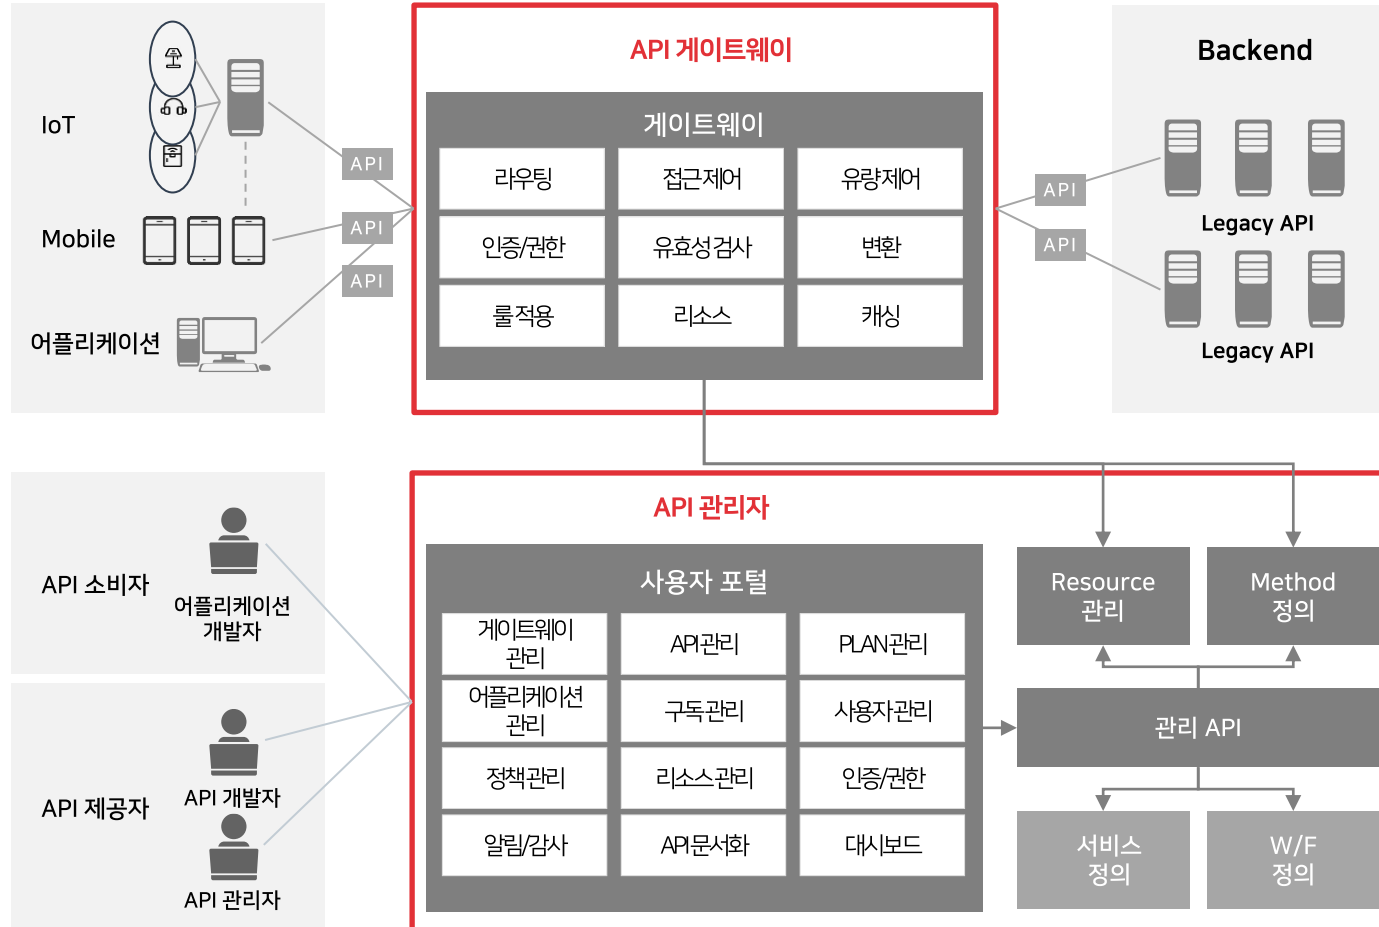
IoT

Mobile

어플리케이션

API

API

API

API 게이트웨이

게이트웨이

| 라우팅 | 접근제어 | 유량제어 |
|---|---|---|
| 인증/권한 | 유효성검사 | 변환 |
| 룰적용 | 리소스 | 캐싱 |

API

API

Backend

Legacy API

Legacy API

API 소비자

어플리케이션 개발자

API 제공자

API 개발자

API 관리자

API 관리자

사용자 포털

| 게이트웨이 관리 | API관리 | PLAN관리 |
|---|---|---|
| 어플리케이션 관리 | 구독관리 | 사용자관리 |
| 정책관리 | 리소스관리 | 인증/권한 |
| 알림/감사 | API문서화 | 대시보드 |

Resource 관리

Method 정의

관리 API

서비스 정의

W/F 정의